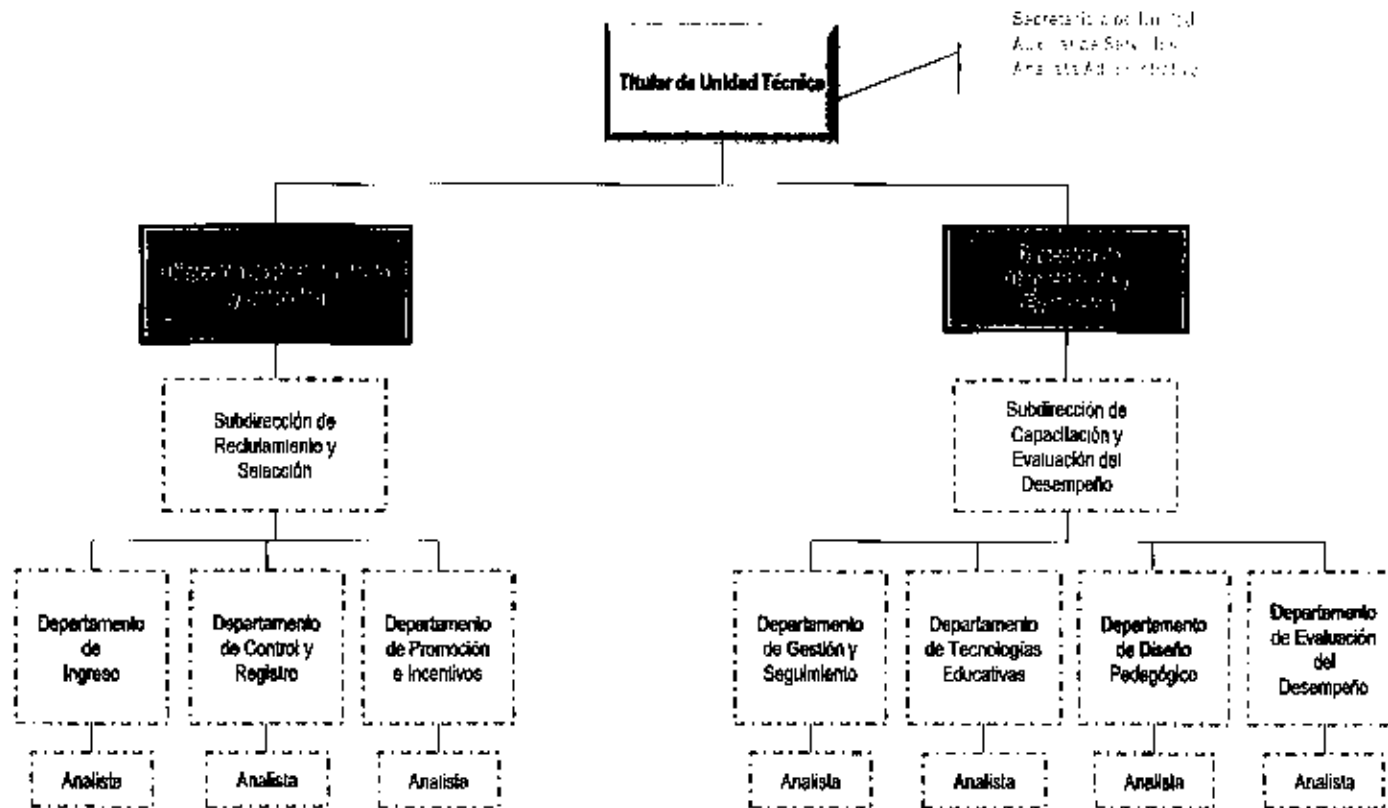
Titular de Unidad Técnica

Secretaria de Unidad
Auxiliar de Servicios
Analista Administrativo

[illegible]

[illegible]

Subdirección de Reclutamiento y Selección

Subdirección de Capacitación y Evaluación del Desempeño

Departamento de Ingreso

Departamento de Control y Registro

Departamento de Promoción e Incentivos

Departamento de Gestión y Seguimiento

Departamento de Tecnologías Educativas

Departamento de Diseño Pedagógico

Departamento de Evaluación del Desempeño

Analista

Analista

Analista

Analista

Analista

Analista

Analista